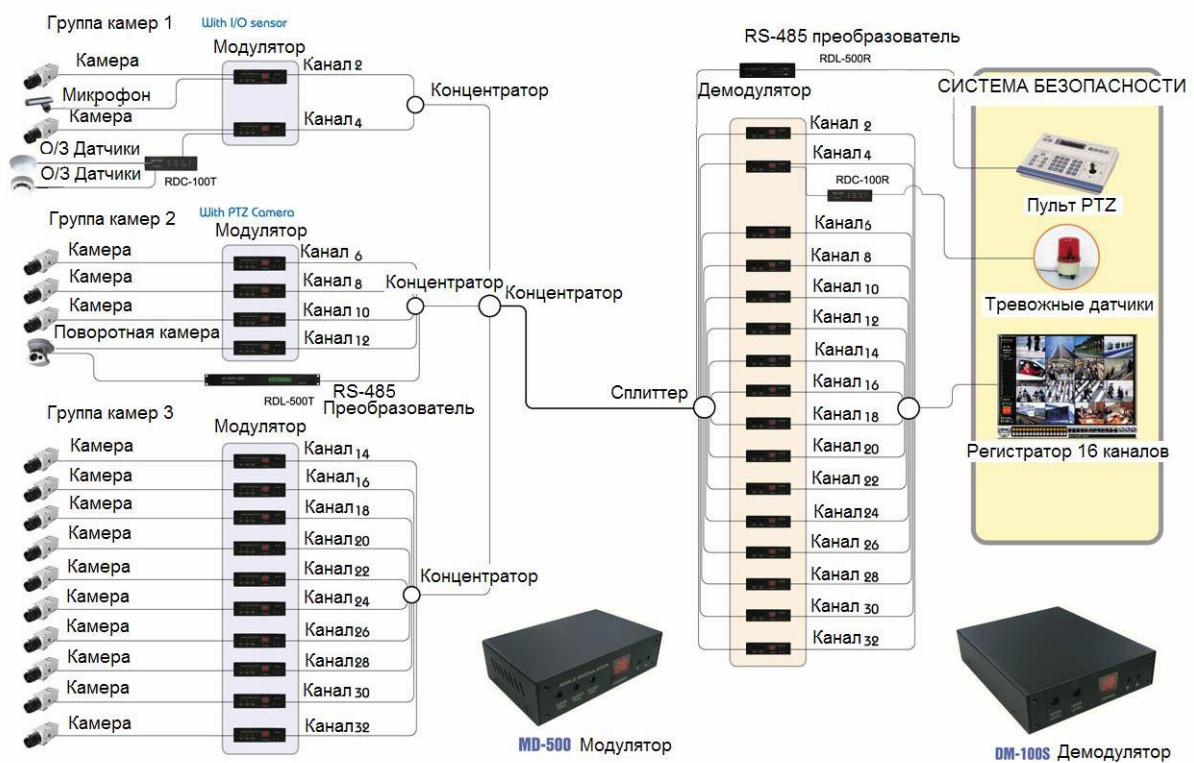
Группа камер 1 With I/O sensor

Модулятор

Камера

Канал 2

Микрофон

Концентратор

Камера

Канал 4

О/З Датчики

О/З Датчики

RDC-100T

Группа камер 2 With PTZ Camera

Модулятор

Камера

Канал 6

Камера

Канал 8

Концентратор

Концентратор

Камера

Канал 10

Поворотная камера

Канал 12

RDL-500T

RS-485 Преобразователь

Группа камер 3

Модулятор

Камера

Канал 14

Камера

Канал 16

Камера

Канал 18

Камера

Канал 20

Камера

Канал 22

Камера

Канал 24

Концентратор

Камера

Канал 26

Камера

Канал 28

Камера

Канал 30

Камера

Канал 32

MD-500 Модулятор

RS-485 преобразователь

RDL-500R

Демодулятор

СИСТЕМА БЕЗОПАСНОСТИ

Канал 2

Канал 4

RDC-100R

Пульт PTZ

Канал 6

Канал 8

Канал 10

Тревожные датчики

Канал 12

Канал 14

Канал 16

Сплиттер

Канал 18

Канал 20

Регистратор 16 каналов

Канал 22

Канал 24

Канал 26

Канал 28

Канал 30

Канал 32

DM-100S Демодулятор